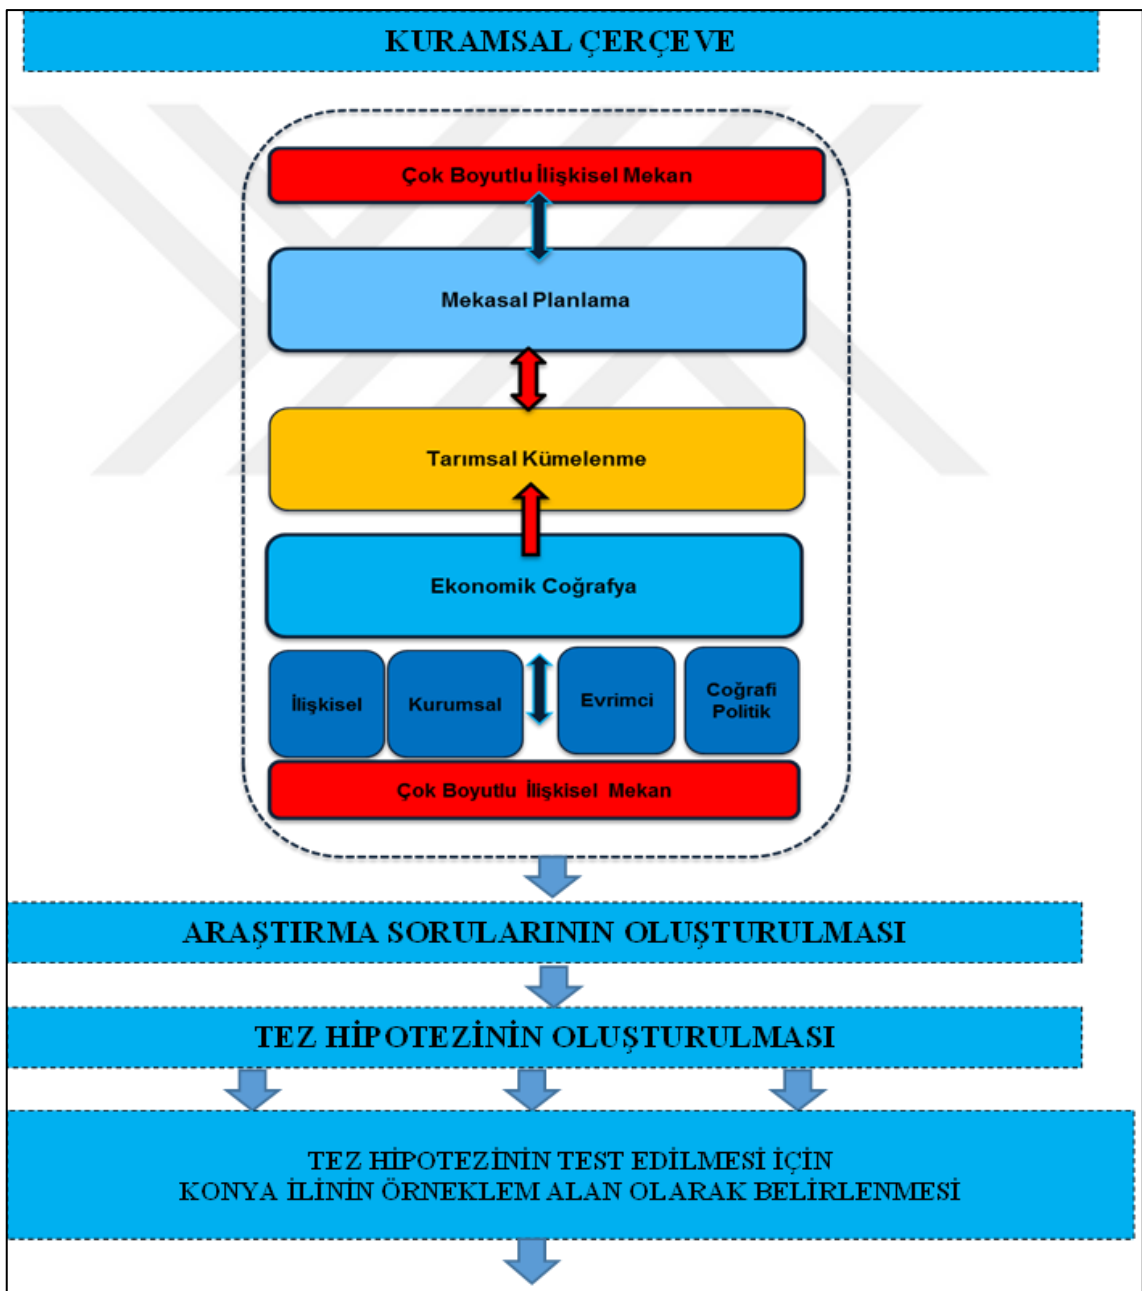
KURAMSAL ÇERÇEVE

Çok Boyutlu İlişkisel Mekan

Mekasal Planlama

Tarımsal Kümelenme

Ekonomik Coğrafya

İlişkisel

Kurumsal

Evrimci

Coğrafi Politik

Çok Boyutlu İlişkisel Mekan

ARAŞTIRMA SORULARININ OLUŞTURULMASI

TEZ HİPOTEZİNİN OLUŞTURULMASI

TEZ HİPOTEZİNİN TEST EDİLMESİ İÇİN KONYA İLİNİN ÖRNEKLEM ALAN OLARAK BELİRLENMESİ